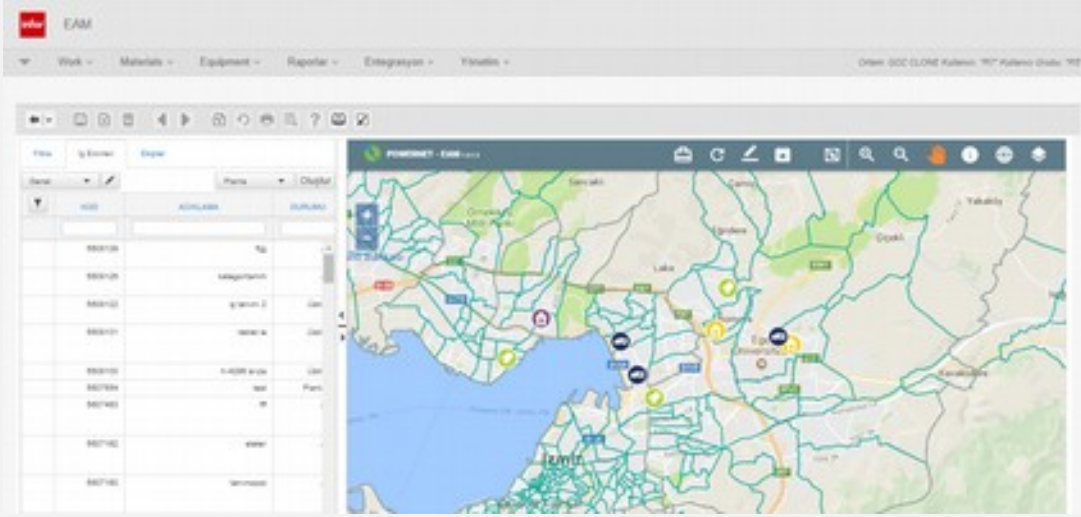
infor EAM

Work Materials Equipment Raporlar Entegrasyon Yönetim

Ortam: GDZ CLONE Kullanıcı: "R7" Kullanıcı Grubu: "R7

Filtre İş Emirleri Ekipler

Genel Planla Oluştur

KOD AÇIKLAMA DURUMU

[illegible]

POWERNET - EAM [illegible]

Sancaklı

Çamlı

Yakaköy

Laka

İzmir

Kavaklıdere